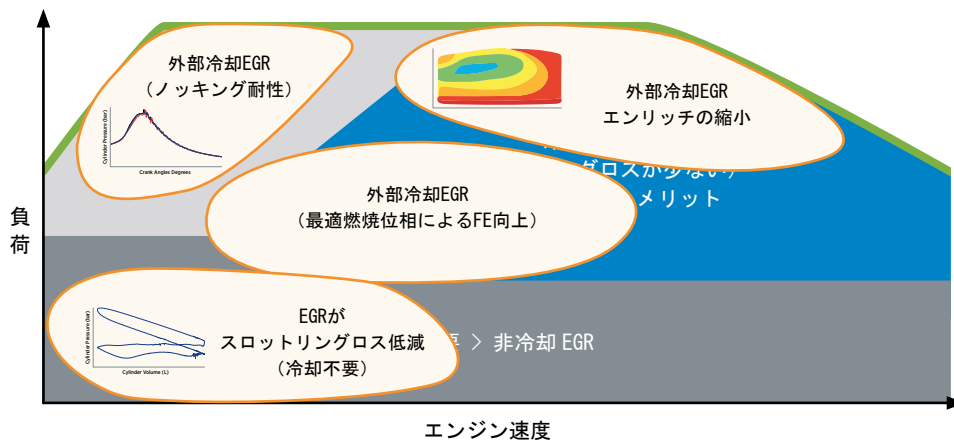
外部冷却EGR
（ノッキング耐性）

Cylinder Pressure (bar)
Crank Angles Degrees

外部冷却EGR
エンリッチの縮小

グロスが少ない
メリット

外部冷却EGR
（最適燃焼位相によるFE向上）

負荷

EGRが
スロットリングロス低減
（冷却不要）

Cylinder Pressure (bar)
Cylinder Volume (L)

> 非冷却 EGR

エンジン速度